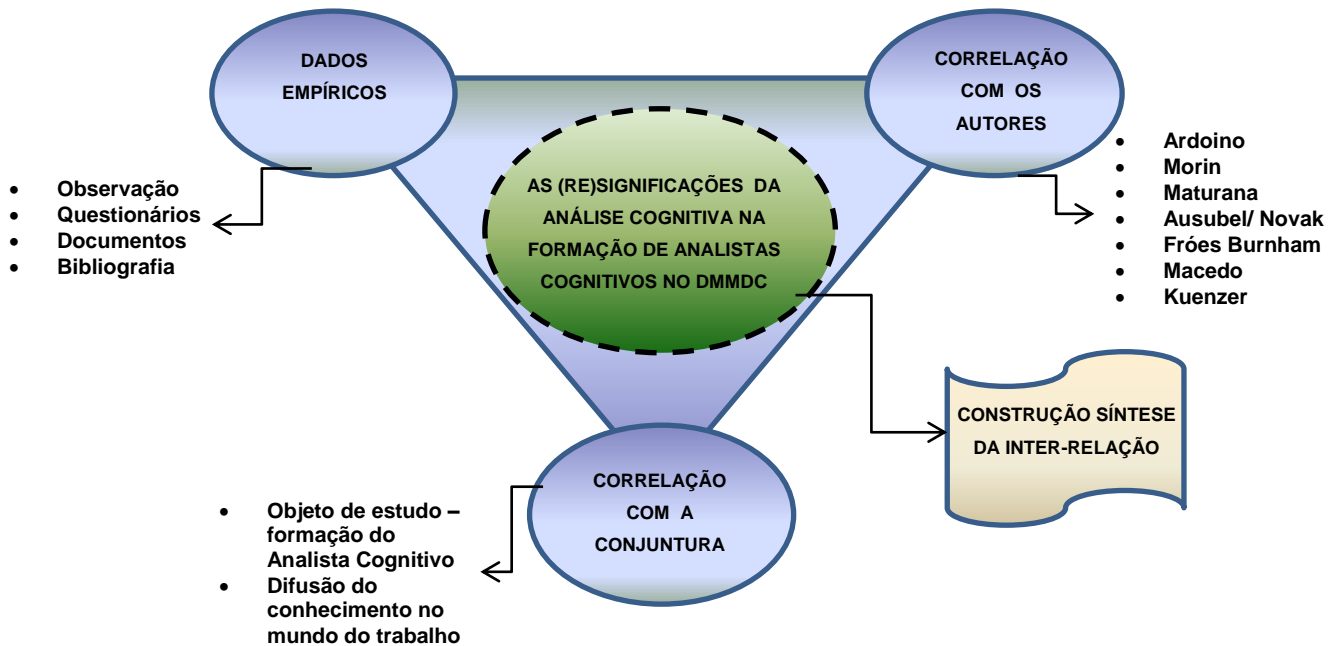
DADOS EMPÍRICOS

CORRELAÇÃO COM OS AUTORES

- Observação
- Questionários
- Documentos
- Bibliografia

AS (RE)SIGNIFICAÇÕES DA ANÁLISE COGNITIVA NA FORMAÇÃO DE ANALISTAS COGNITIVOS NO DMMDC

- Ardoino
- Morin
- Maturana
- Ausubel/ Novak
- Fróes Burnham
- Macedo
- Kuenzer

CONSTRUÇÃO SÍNTESE DA INTER-RELAÇÃO

CORRELAÇÃO COM A CONJUNTURA

- Objeto de estudo – formação do Analista Cognitivo
- Difusão do conhecimento no mundo do trabalho